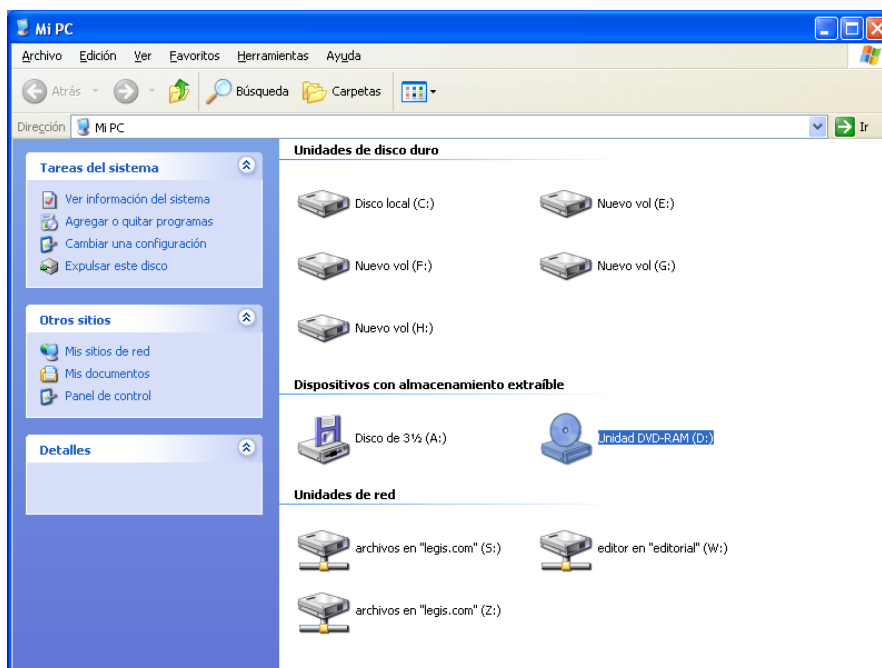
Mi PC

Archivo Edición Ver Favoritos Herramientas Ayuda

Atrás Búsqueda Carpetas

Dirección Mi PC Ir

Tareas del sistema

Ver información del sistema
Agregar o quitar programas
Cambiar una configuración
Expulsar este disco

Otros sitios

Mis sitios de red
Mis documentos
Panel de control

Detalles

Unidades de disco duro

Disco local (C:)
Nuevo vol (E:)
Nuevo vol (F:)
Nuevo vol (G:)
Nuevo vol (H:)

Dispositivos con almacenamiento extraíble

Disco de 3½ (A:)
Unidad DVD-RAM (D:)

Unidades de red

archivos en "legis.com" (S:)
editor en "editorial" (W:)
archivos en "legis.com" (Z:)